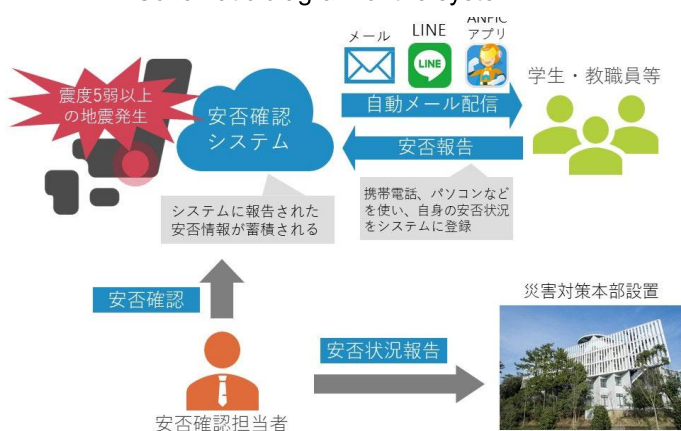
Schematic diagram of the syste

震度5弱以上の地震発生

安否確認システム

メール

LINE

LINE

ANPIC
アプリ

学生・教職員等

自動メール配信

安否報告

携帯電話、パソコンなどを使い、自身の安否状況をシステムに登録

システムに報告された安否情報が蓄積される

安否確認

災害対策本部設置

安否状況報告

安否確認担当者